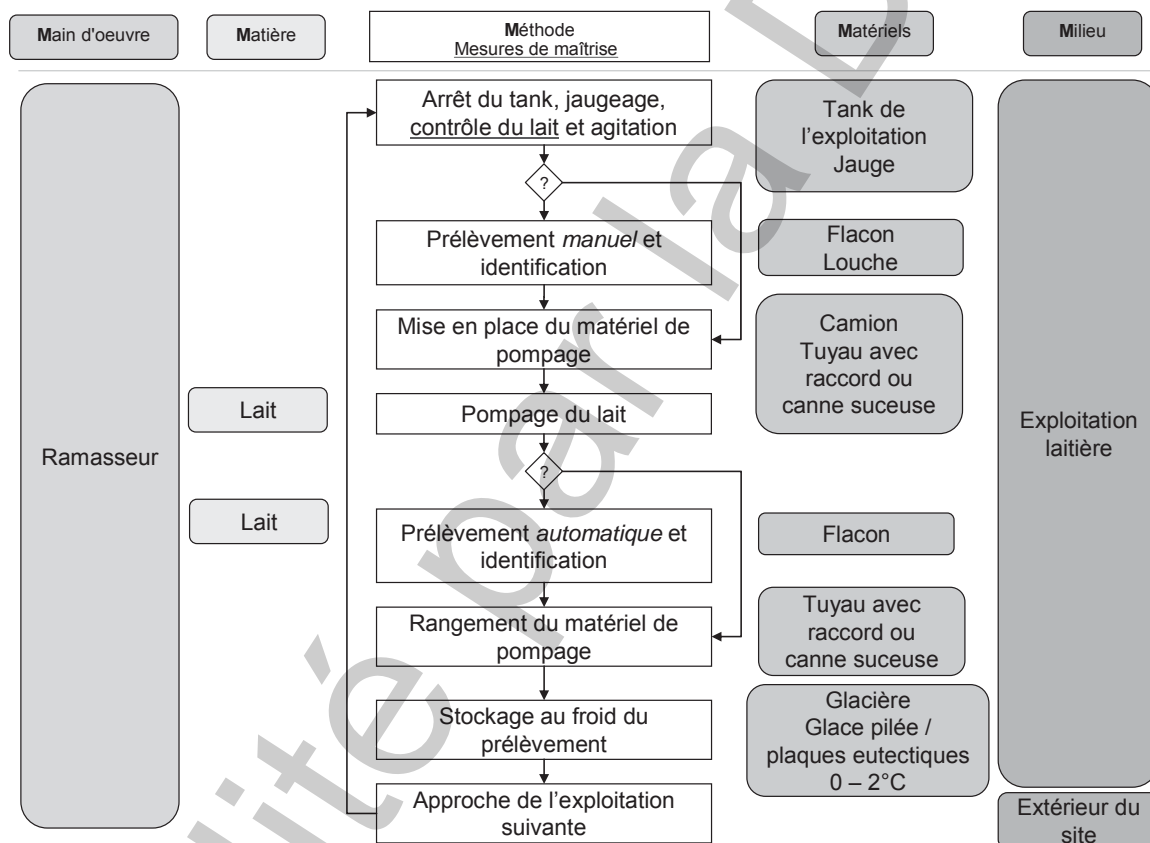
Main d'oeuvre

Matière

Méthode
Mesures de maîtrise

Matériels

Milieu

Ramasseur

Lait

Lait

Arrêt du tank, jaugeage, contrôle du lait et agitation

?

Prélèvement *manuel* et identification

Mise en place du matériel de pompage

Pompage du lait

?

Prélèvement *automatique* et identification

Rangement du matériel de pompage

Stockage au froid du prélèvement

Approche de l'exploitation suivante

Tank de l'exploitation
Jauge

Flacon
Louche

Camion
Tuyau avec raccord ou canne suceuse

Flacon

Tuyau avec raccord ou canne suceuse

Glacière
Glace pilée / plaques eutectiques
0 – 2°C

Exploitation laitière

Extérieur du site

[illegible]